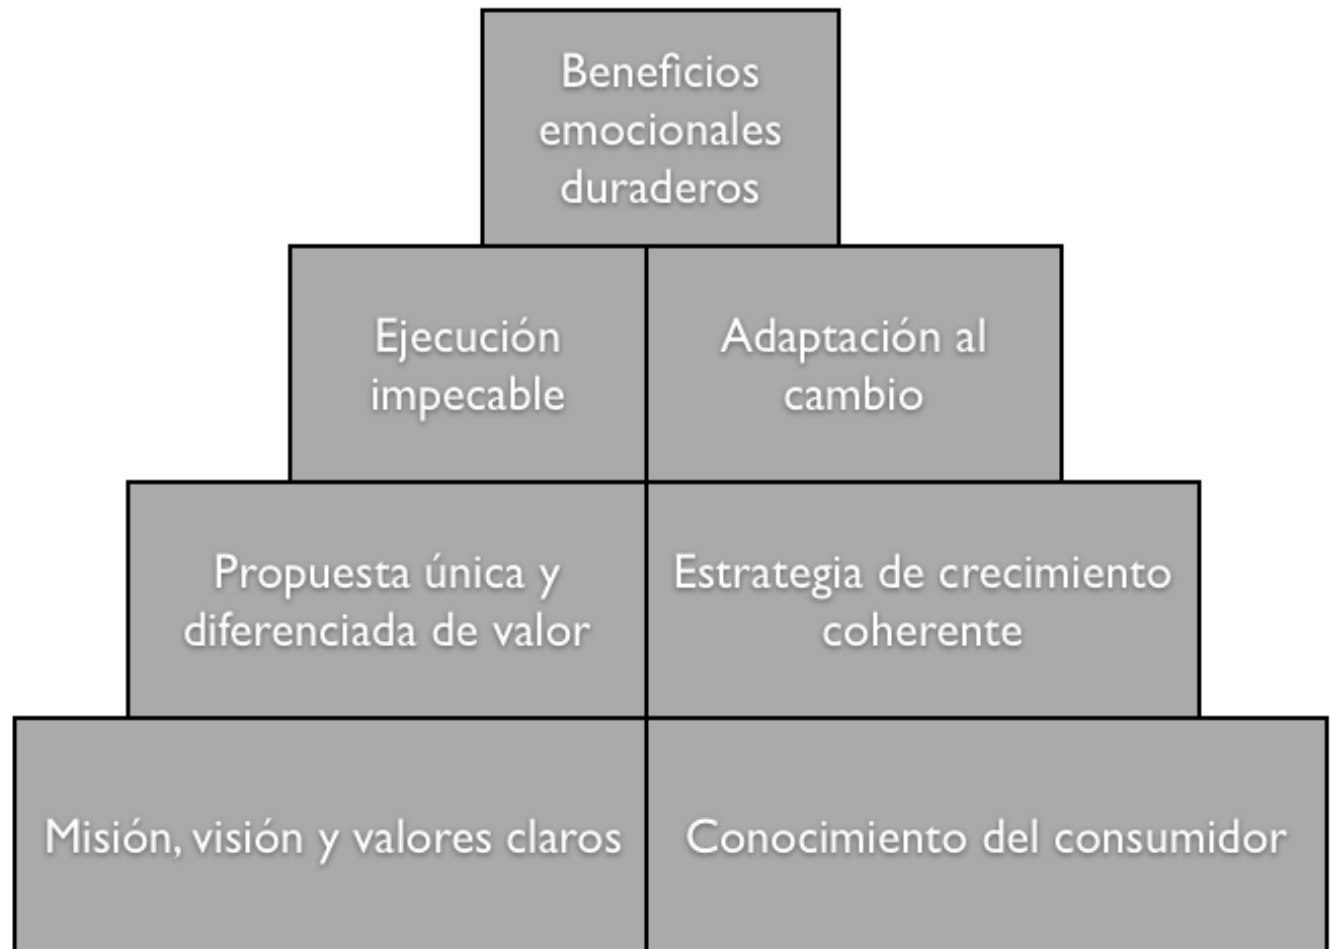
Beneficios emocionales duraderos

Ejecución impecable

Adaptación al cambio

Propuesta única y diferenciada de valor

Estrategia de crecimiento coherente

Misión, visión y valores claros

Conocimiento del consumidor